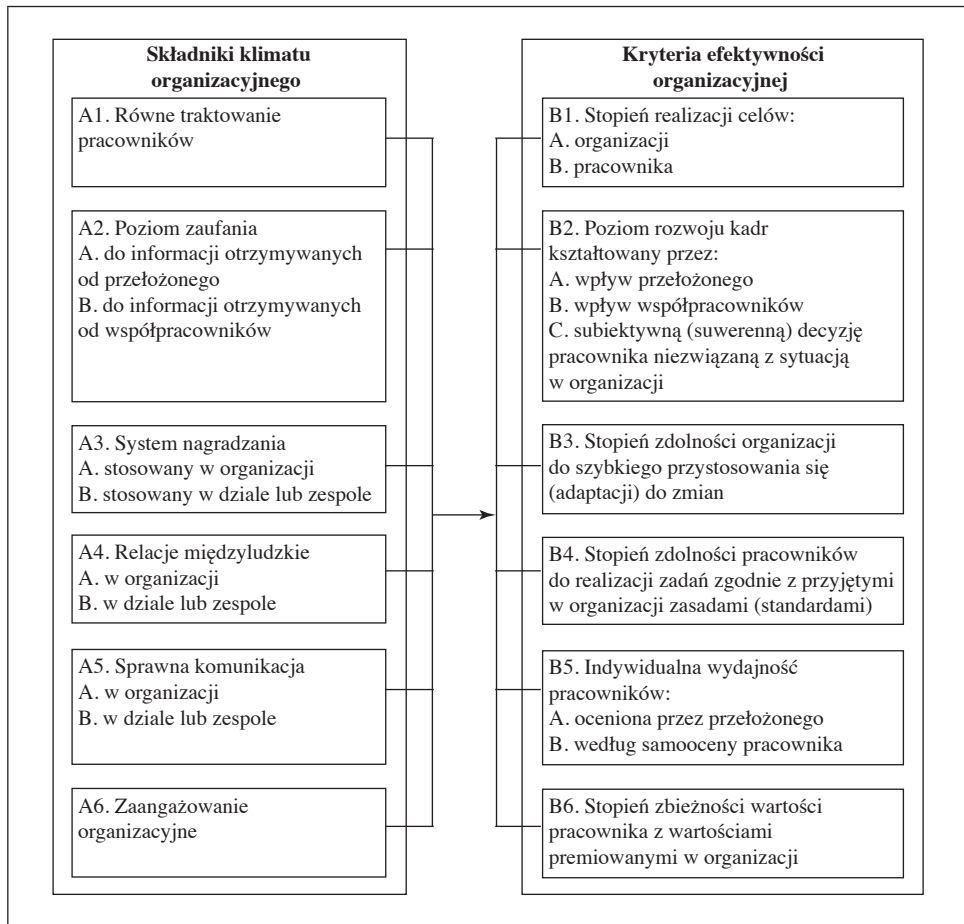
Składniki klimatu organizacyjnego

A1. Równe traktowanie pracowników

A2. Poziom zaufania
A. do informacji otrzymywanych od przełożonego
B. do informacji otrzymywanych od współpracowników

A3. System nagradzania
A. stosowany w organizacji
B. stosowany w dziale lub zespole

A4. Relacje międzyludzkie
A. w organizacji
B. w dziale lub zespole

A5. Sprawna komunikacja
A. w organizacji
B. w dziale lub zespole

A6. Zaangażowanie organizacyjne

Kryteria efektywności organizacyjnej

B1. Stopień realizacji celów:
A. organizacji
B. pracownika

B2. Poziom rozwoju kadr kształtowany przez:
A. wpływ przełożonego
B. wpływ współpracowników
C. subiektywną (suwerenną) decyzję pracownika niezwiązaną z sytuacją w organizacji

B3. Stopień zdolności organizacji do szybkiego przystosowania się (adaptacji) do zmian

B4. Stopień zdolności pracowników do realizacji zadań zgodnie z przyjętymi w organizacji zasadami (standardami)

B5. Indywidualna wydajność pracowników:
A. oceniona przez przełożonego
B. według samooceny pracownika

B6. Stopień zbieżności wartości pracownika z wartościami premiowanymi w organizacji